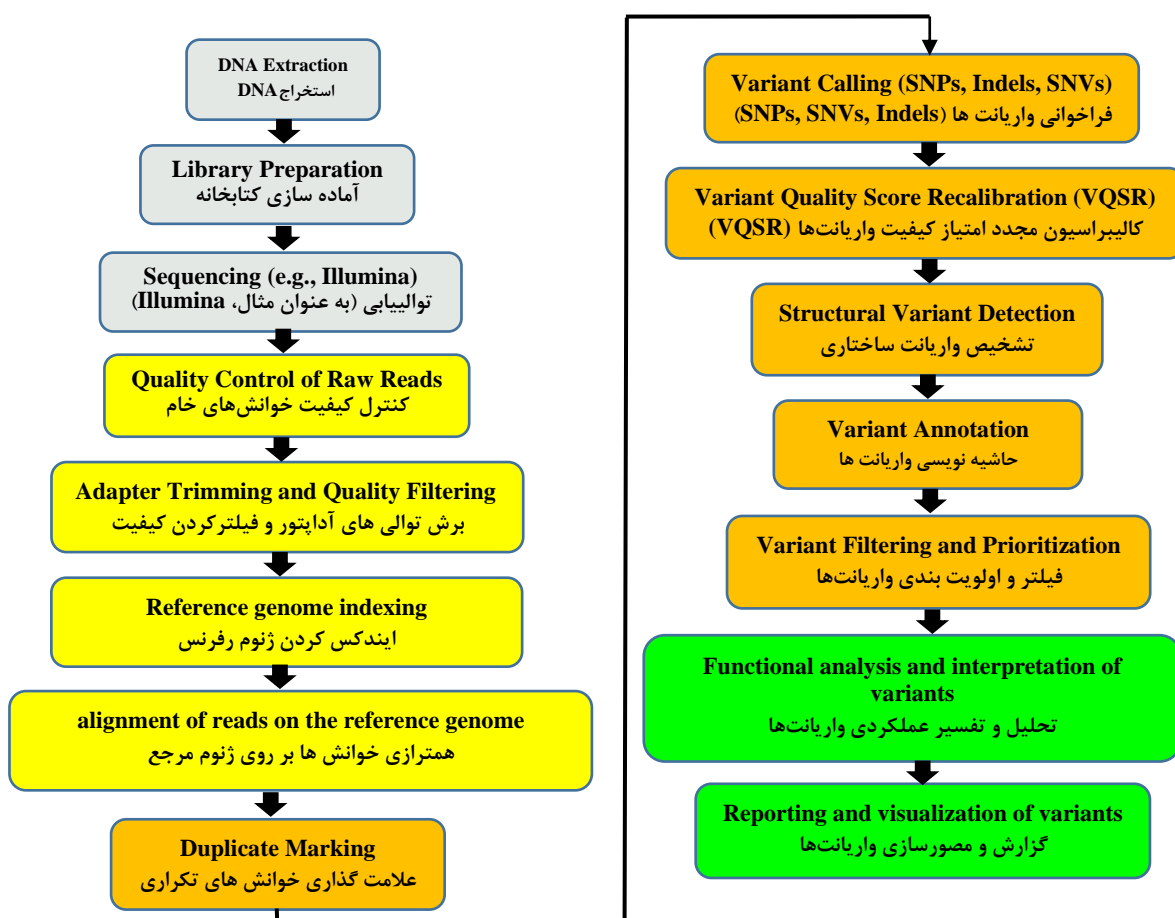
DNA Extraction
استخراج DNA

Library Preparation
آماده سازی کتابخانه

Sequencing (e.g., Illumina)
توالیبابی (به عنوان مثال، Illumina)

Quality Control of Raw Reads
کنترل کیفیت خوانش‌های خام

Adapter Trimming and Quality Filtering
برش توالی های آداپتور و فیلترکردن کیفیت

Reference genome indexing
ایندکس کردن ژنوم رفرنس

alignment of reads on the reference genome
همترازی خوانش ها بر روی ژنوم مرجع

Duplicate Marking
علامت گذاری خوانش های تکراری

Variant Calling (SNPs, Indels, SNVs)
فراخوانی واریانت ها (SNPs, SNVs, Indels)

Variant Quality Score Recalibration (VQSR)
کالیبراسیون مجدد امتیاز کیفیت واریانت‌ها (VQSR)

Structural Variant Detection
تشخیص واریانت ساختاری

Variant Annotation
حاشیه نویسی واریانت ها

Variant Filtering and Prioritization
فیلتر و اولویت بندی واریانت‌ها

Functional analysis and interpretation of variants
تحلیل و تفسیر عملکردی واریانت‌ها

Reporting and visualization of variants
گزارش و مصورسازی واریانت‌ها